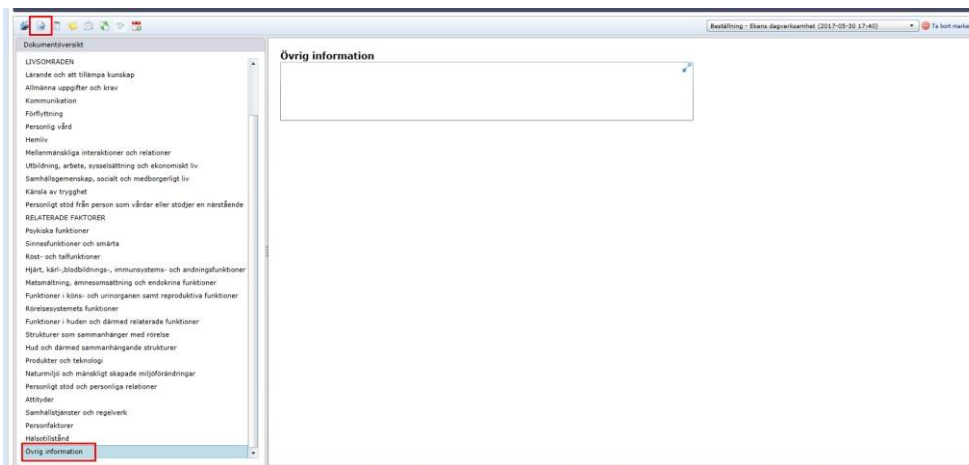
Beställning - Ekens dagverksamhet (2017-05-30 17:40)
Ta bort marke

Dokumentöversikt

LIVSOMRÅDEN
Lärande och att tillämpa kunskap
Allmänna uppgifter och krav
Kommunikation
Förflyttning
Personlig vård
Hemliv
Mellanmänskliga interaktioner och relationer
Utbildning, arbete, sysselsättning och ekonomiskt liv
Samhällsgemenskap, socialt och medborgerligt liv
Känsla av trygghet
Personligt stöd från person som vårdar eller stödjer en närstående
RELATERADE FAKTORER
Psykiska funktioner
Sinnesfunktioner och smärta
Röst- och talfunktioner
Hjärt, kärl-,blodbildnings-, immunsystems- och andningsfunktioner
Matsmältning, ämnesomsättning och endokrina funktioner
Funktioner i köns- och urinorganen samt reproduktiva funktioner
Rörelsesystemets funktioner
Funktioner i huden och därmed relaterade funktioner
Strukturer som sammanhänger med rörelse
Hud och därmed sammanhängande strukturer
Produkter och teknologi
Naturmiljö och mänskligt skapade miljöförändringar
Personligt stöd och personliga relationer
Attityder
Samhällstjänster och regelverk
Personfaktorer
Hälsotillstånd
Övrig information

Övrig information